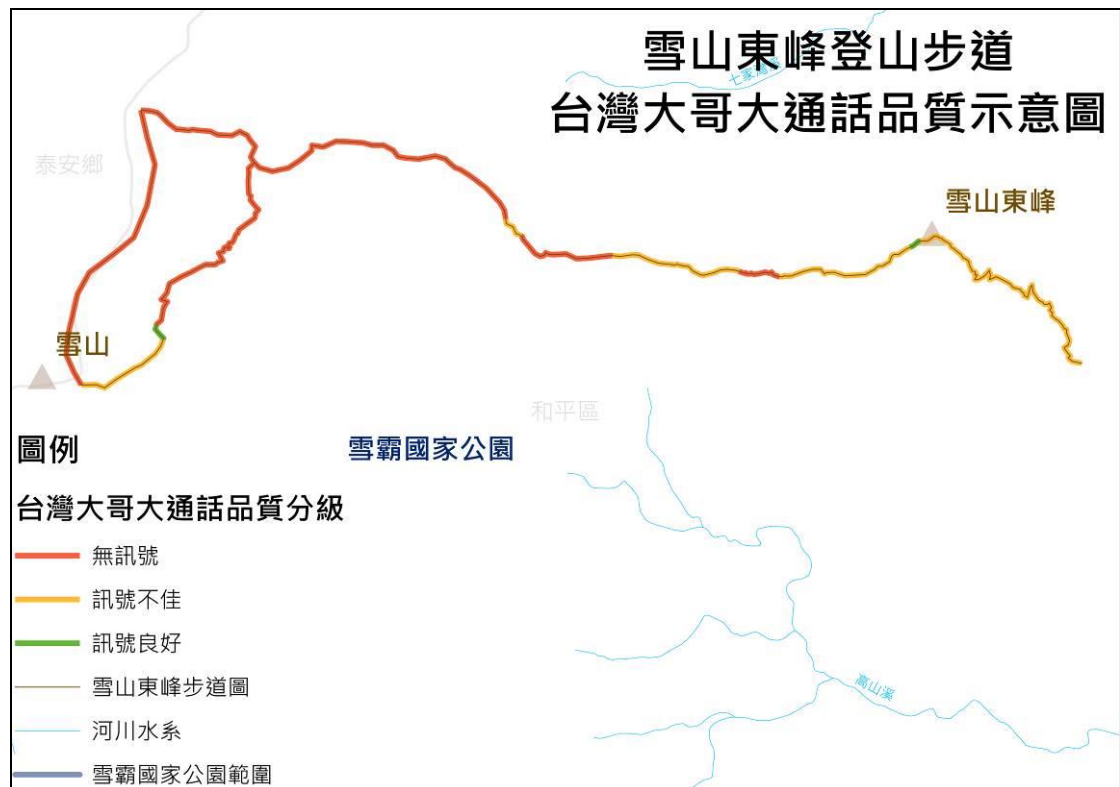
雪山東峰登山步道
台灣大哥大通話品質示意圖

七家灣

泰安鄉

雪山東峰

雪山

和平區

圖例

雪霸國家公園

台灣大哥大通話品質分級

無訊號

訊號不佳

訊號良好

雪山東峰步道圖

河川水系

雪霸國家公園範圍

高山溪